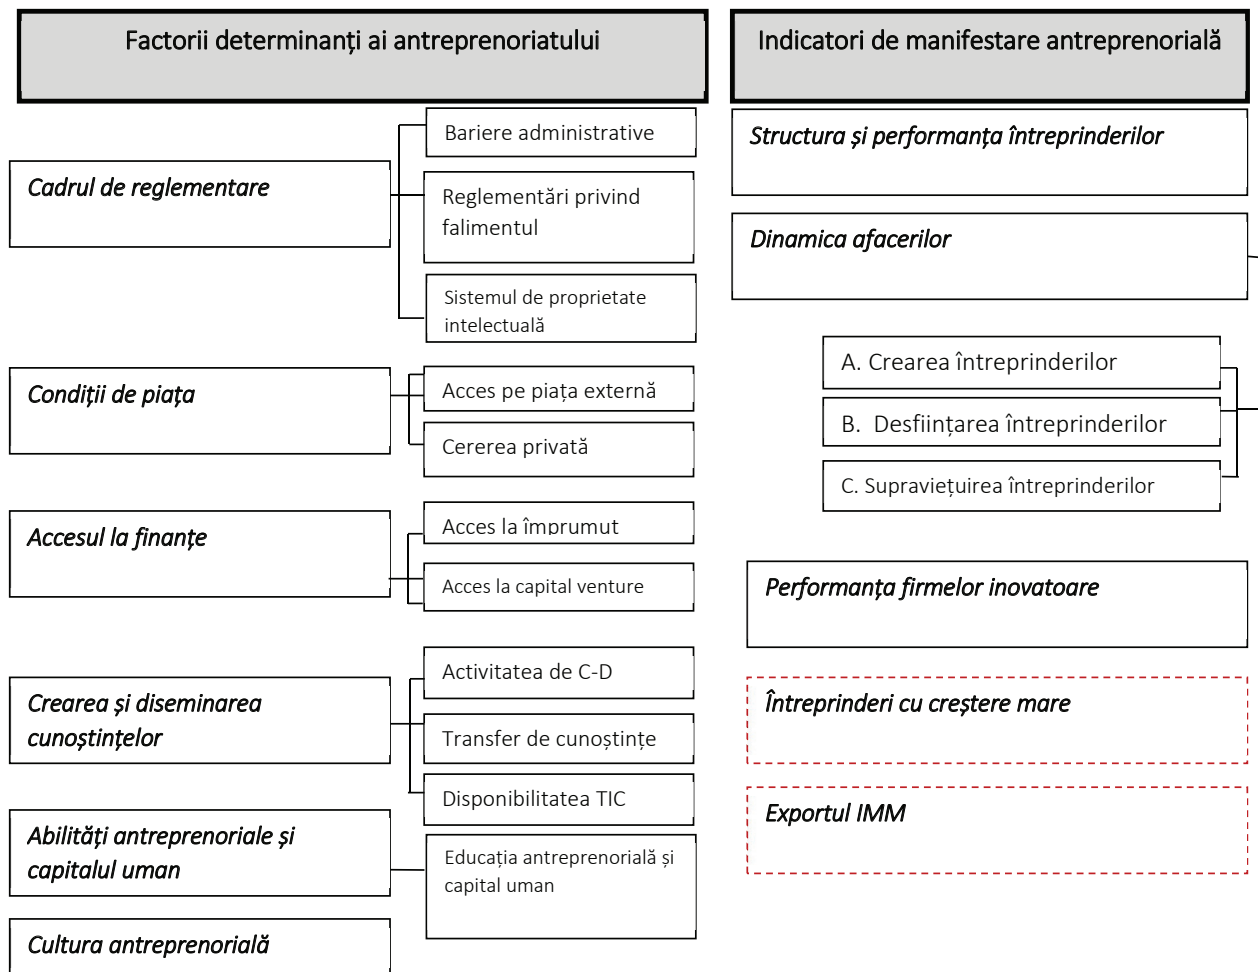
Factorii determinanți ai antreprenoriatului

Cadrul de reglementare

Bariere administrative

Reglementări privind falimentul

Sistemul de proprietate intelectuală

Condiții de piața

Acces pe piața externă

Cererea privată

Accesul la finanțe

Acces la împrumut

Acces la capital venture

Crearea și diseminarea cunoștințelor

Activitatea de C-D

Transfer de cunoștințe

Disponibilitatea TIC

Abilități antreprenoriale și capitalul uman

Educația antreprenorială și capital uman

Cultura antreprenorială

Indicatori de manifestare antreprenorială

Structura și performanța întreprinderilor

Dinamica afacerilor

A. Crearea întreprinderilor

B. Desființarea întreprinderilor

C. Supraviețuirea întreprinderilor

Performanța firmelor inovatoare

Întreprinderi cu creștere mare

Exportul IMM